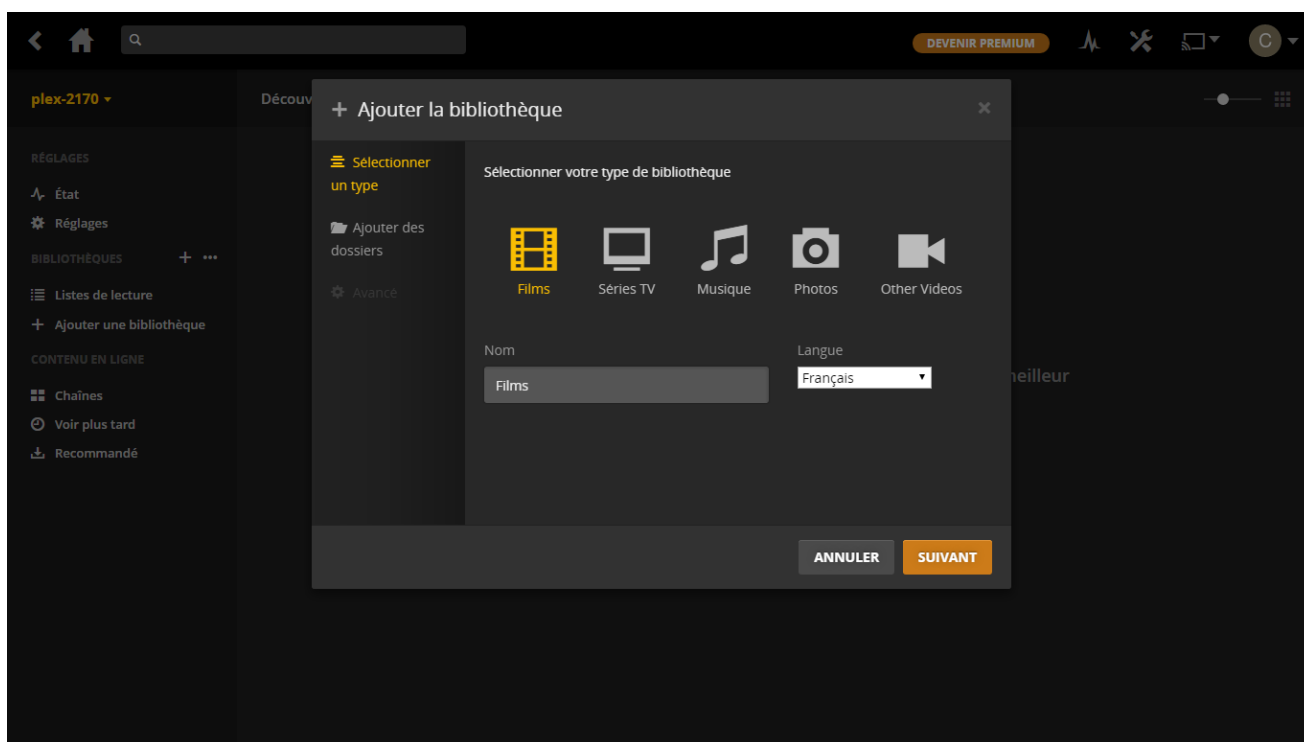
DEVENIR PREMIUM

C

plex-2170

Découv

RÉGLAGES

État

Réglages

BIBLIOTHÈQUES

Listes de lecture

Ajouter une bibliothèque

CONTENU EN LIGNE

Chaînes

Voir plus tard

Recommandé

neilleur

+ Ajouter la bibliothèque

Sélectionner un type

Ajouter des dossiers

Avancé

Sélectionner votre type de bibliothèque

Films

Séries TV

Musique

Photos

Other Videos

Nom

Films

Langue

Français

ANNULER

SUIVANT